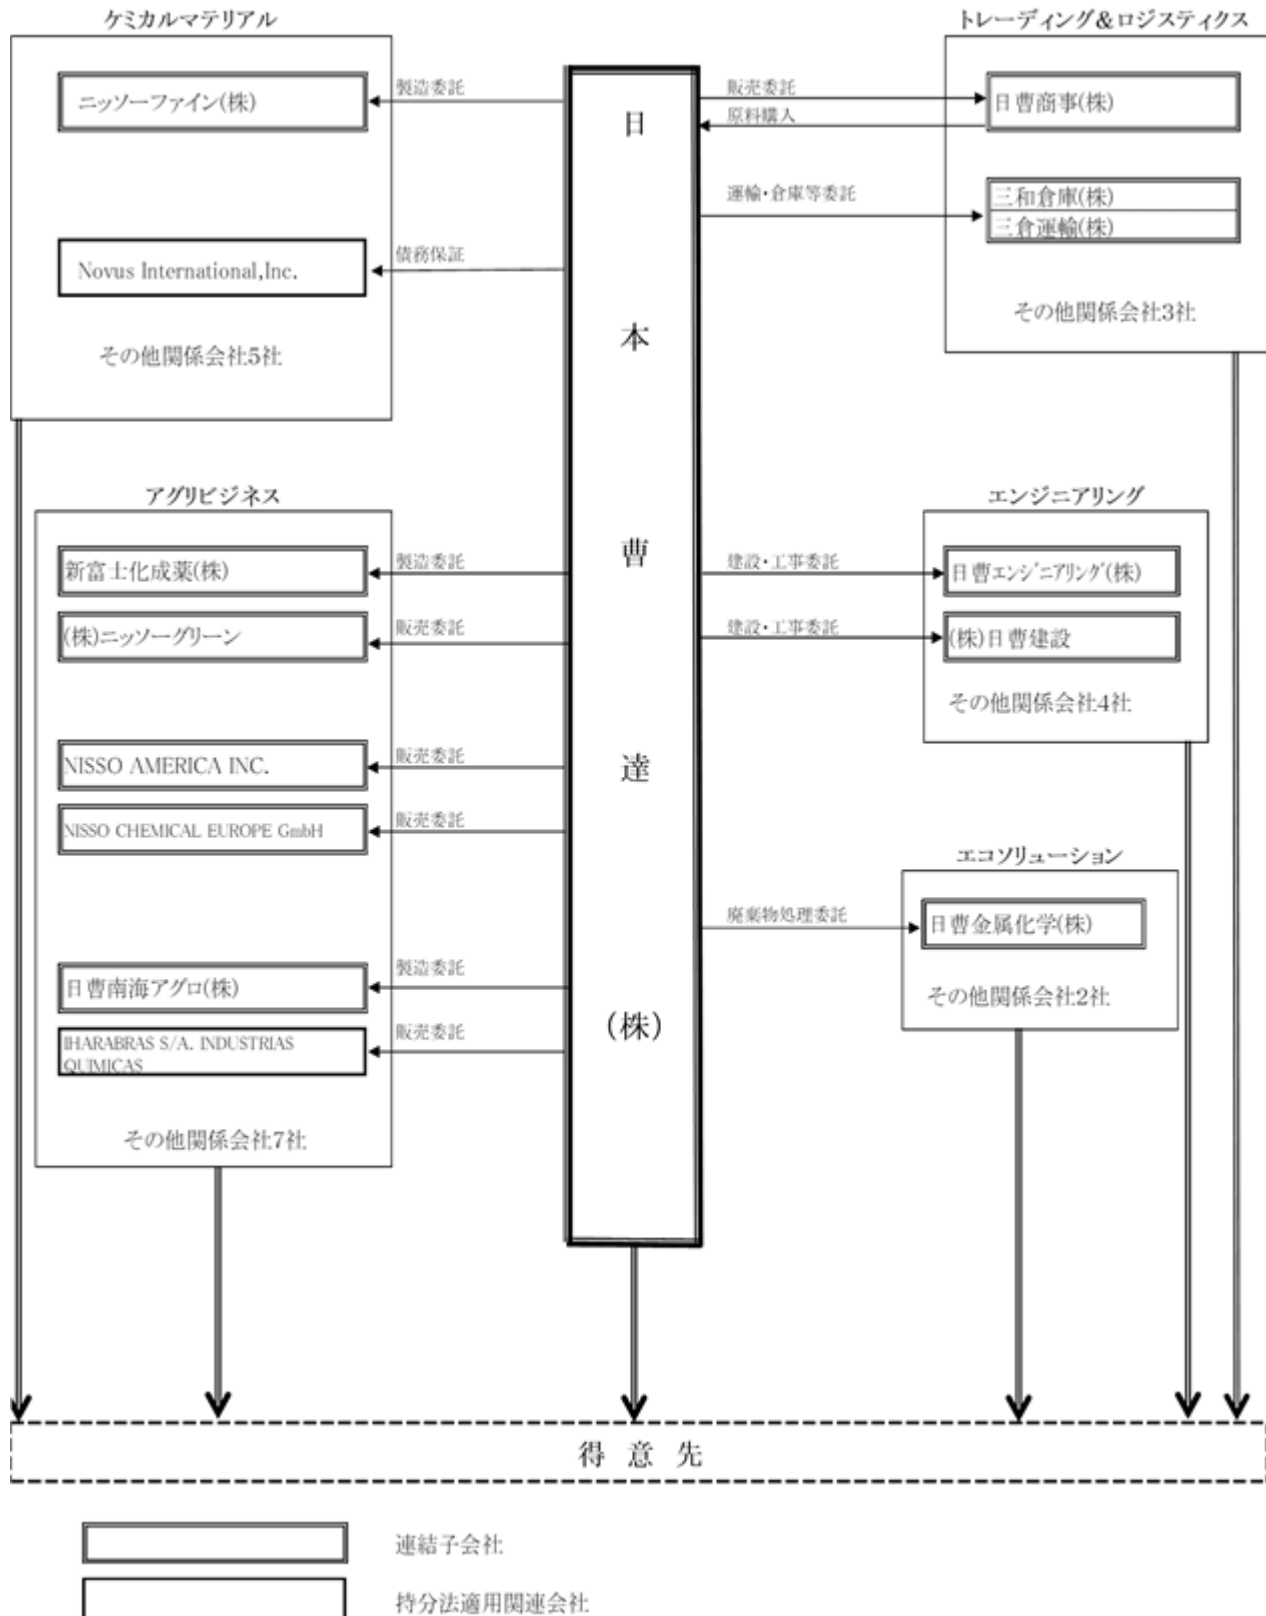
ケミカルマテリアル

ニッソーファイン(株)

製造委託

Novus International,Inc.

債務保証

その他関係会社5社

トレーディング&ロジスティクス

販売委託

原料購入

日曹商事(株)

運輸・倉庫等委託

三和倉庫(株)

三倉運輸(株)

その他関係会社3社

日

本

曹

達

(株)

アグリビジネス

製造委託

新富士化成薬(株)

販売委託

(株)ニッソーグリーン

販売委託

NISSO AMERICA INC.

販売委託

NISSO CHEMICAL EUROPE GmbH

製造委託

日曹南海アグロ(株)

販売委託

IHARABRAS S/A. INDUSTRIAS QUIMICAS

その他関係会社7社

エンジニアリング

建設・工事委託

日曹エンジニアリング(株)

建設・工事委託

(株)日曹建設

その他関係会社4社

エコソリューション

廃棄物処理委託

日曹金属化学(株)

その他関係会社2社

得 意 先

連結子会社

持分法適用関連会社